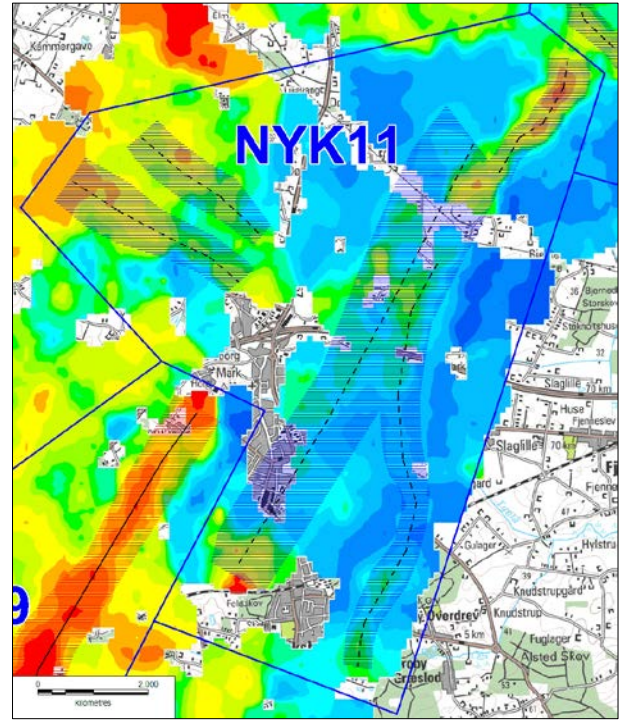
Kimmergavo
NYK11
9
Bjernede
Storskov
Stoknotshuse
Slaglille
Huse
Fjenneslev
Slaglille
Fjenneslev
Hylstrup
Gulager
Knudstrupgaard
Knudstrup
Overdrev
5 km
Fuglager
Alsted Skov
Feldskov
Mark
0
2.000
Kilometers